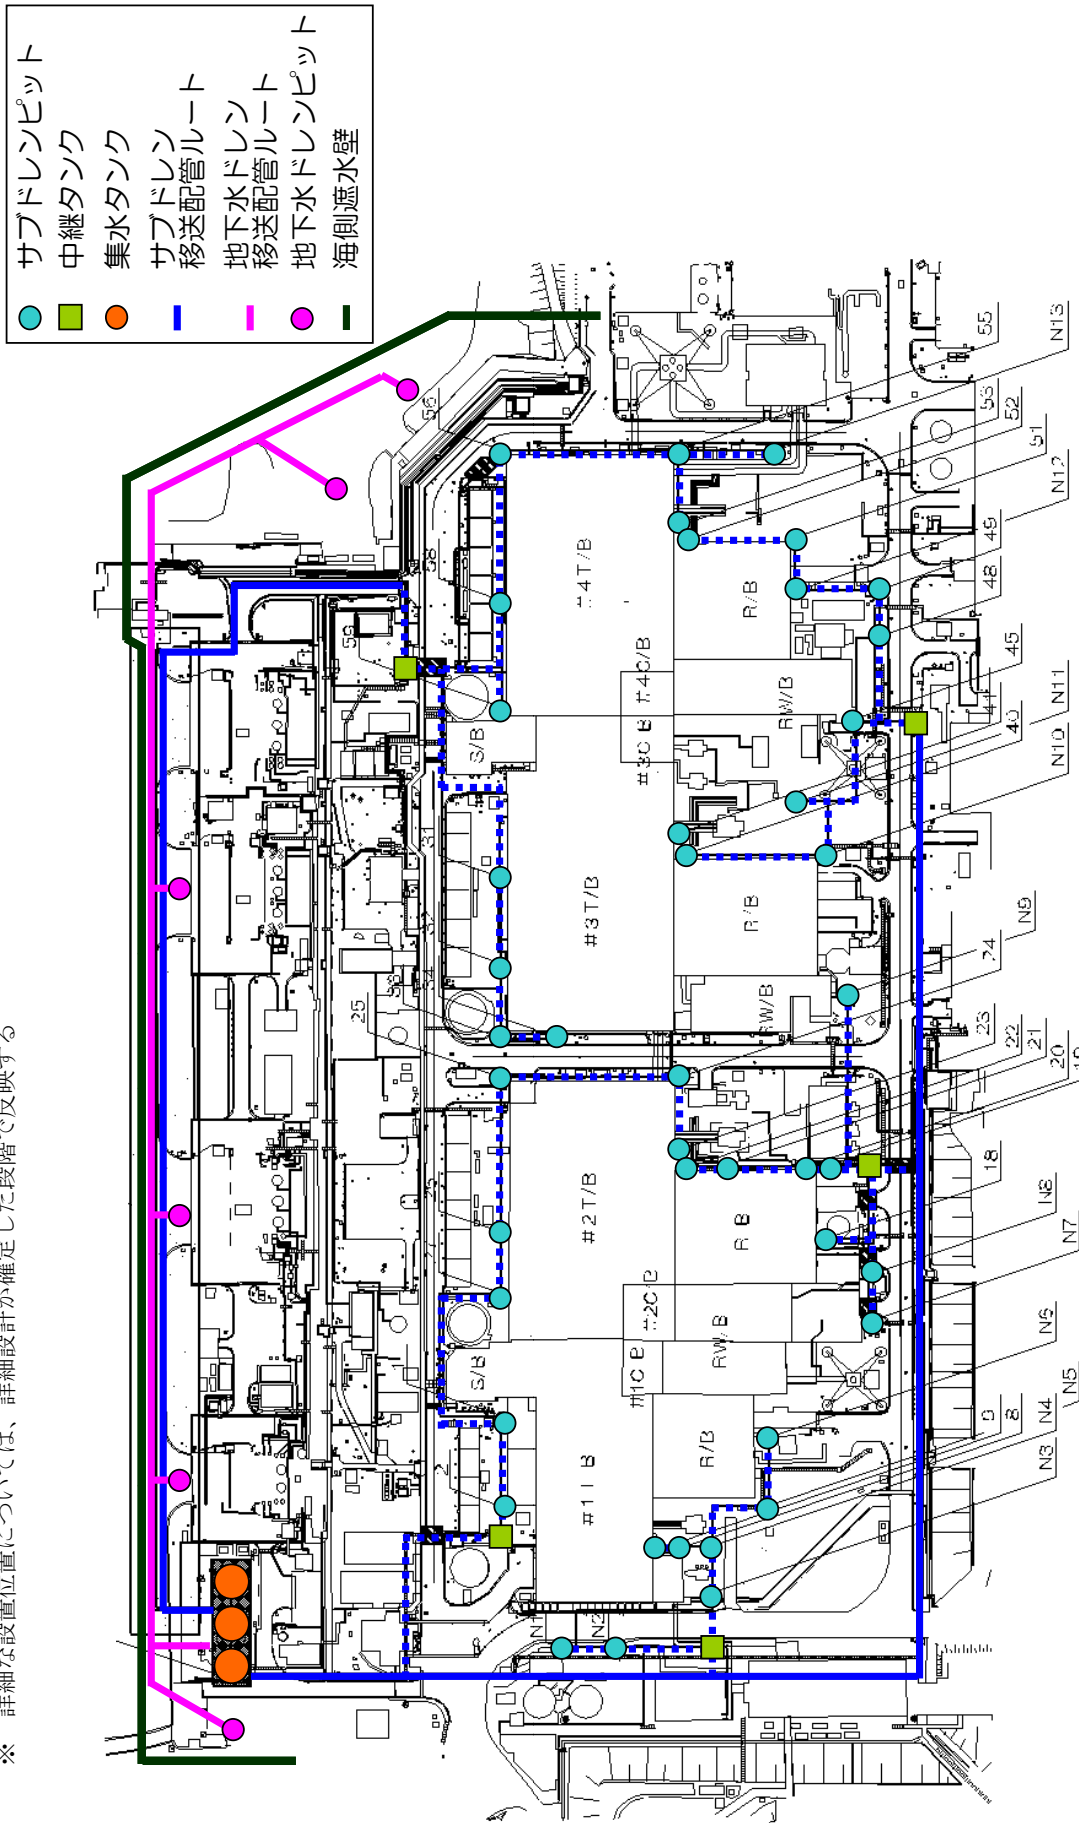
サブドレンピット
中継タンク
集水タンク
サブドレン移送配管ルート
地下水ドレン移送配管ルート
地下水ドレンピット
海側遮水壁

※ 詳細な設置位置については、詳細設計が確定した段階で反映する

#4T/B
#4C/B
#3C/B
R/B
RW/B
S/B
#3T/B
R/B
RW/B
#2T/B
#2C/B
R/B
RW/B
S/B
#1C/B
#1T/B
R/B

56
58
59
31
32
34
25
55
53
52
51
49
48
45
44
40
N13
N12
N11
N10
N9
24
23
22
21
20
19
18
N8
N7
N6
N5
N4
N3
9
8
N1
N2